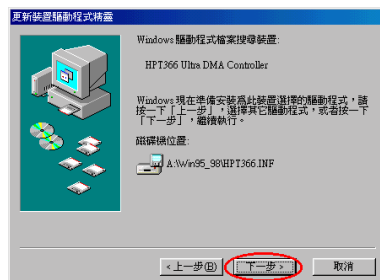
更新裝置驅動程式精靈

Windows 驅動程式檔案搜尋裝置:

HPT366 Ultra DMA Controller

Windows 現在準備安裝爲此裝置選擇的驅動程式，請按一下「上一步」，選擇其它驅動程式，或者按一下「下一步」，繼續執行。

磁碟機位置:

A:\Win95_98\HPT366.INF

< 上一步(B)
下一步 >
取消